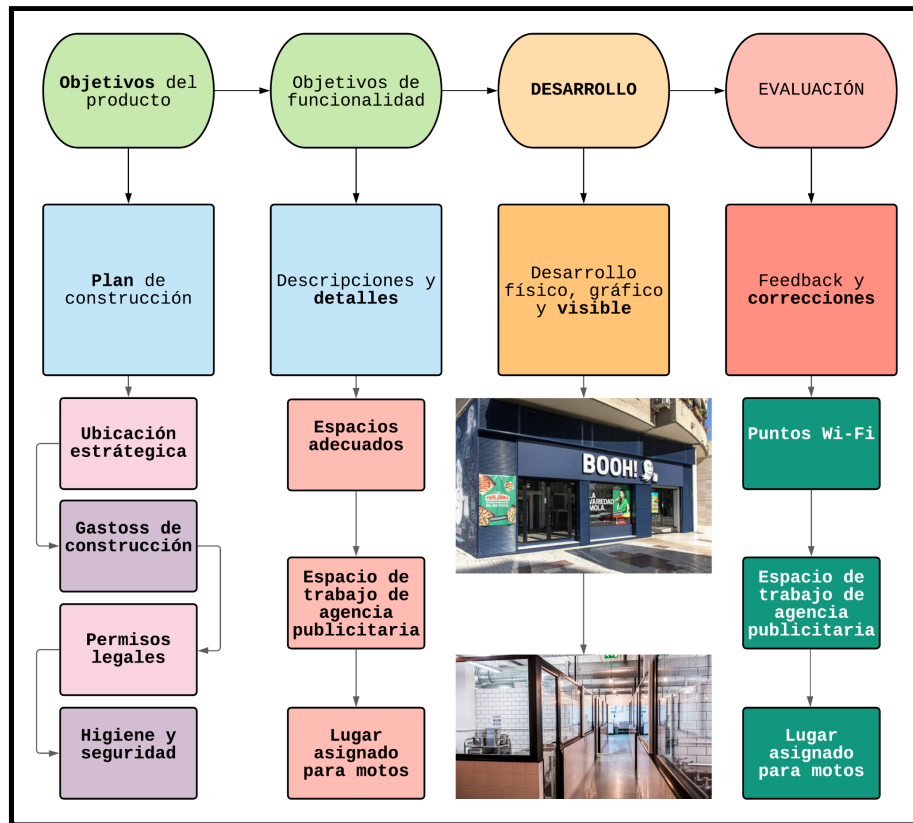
Objetivos del producto

Objetivos de funcionalidad

DESARROLLO

EVALUACIÓN

Plan de construcción

Descripciones y detalles

Desarrollo físico, gráfico y visible

Feedback y correcciones

Ubicación estrátegica

Gastoss de construcción

Permisos legales

Higiene y seguridad

Espacios adecuados

Espacio de trabajo de agencia publicitaria

Lugar asignado para motos

BOOH!

LA VARIEDAD MOLA.

Puntos Wi-Fi

Espacio de trabajo de agencia publicitaria

Lugar asignado para motos